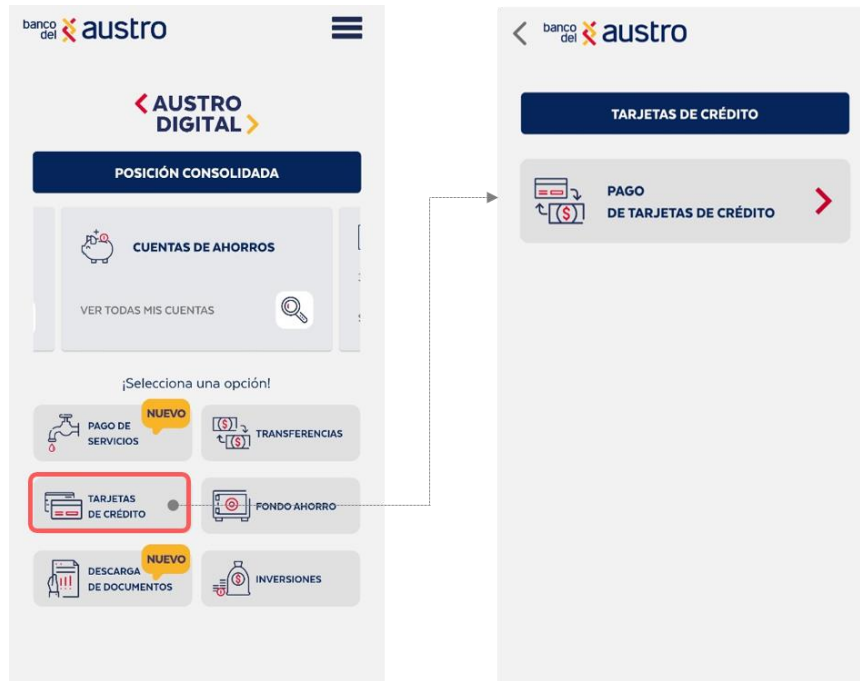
banco del austro

AUSTRO DIGITAL

POSICIÓN CONSOLIDADA

CUENTAS DE AHORROS

VER TODAS MIS CUENTAS

¡Selecciona una opción!

PAGO DE SERVICIOS

NUEVO

TRANSFERENCIAS

TARJETAS DE CRÉDITO

FONDO AHORRO

DESCARGA DE DOCUMENTOS

NUEVO

INVERSIONES

banco del austro

TARJETAS DE CRÉDITO

PAGO DE TARJETAS DE CRÉDITO